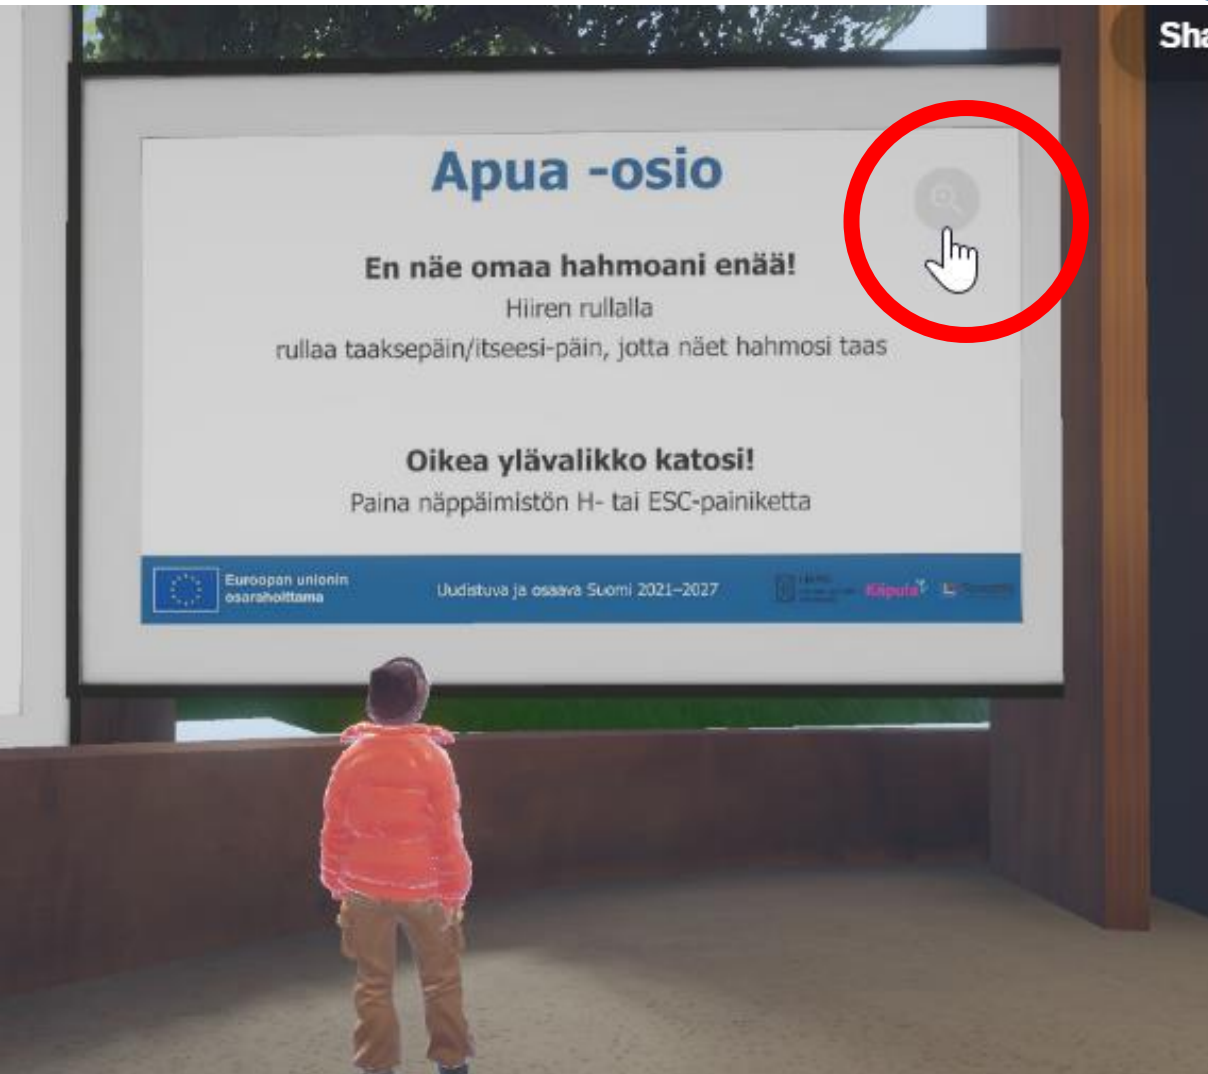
Sha

Apua -osio

En näe omaa hahmoani enää!
Hiiren rullalla
rullaa taaksepäin/itseesi-päin, jotta näet hahmosi taas

Oikea ylävalikko katosi!
Paina näppäimistön H- tai ESC-painiketta

Euroopan unionin osarahoittama

Uudistuva ja osaava Suomi 2021–2027

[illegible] Kipula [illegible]